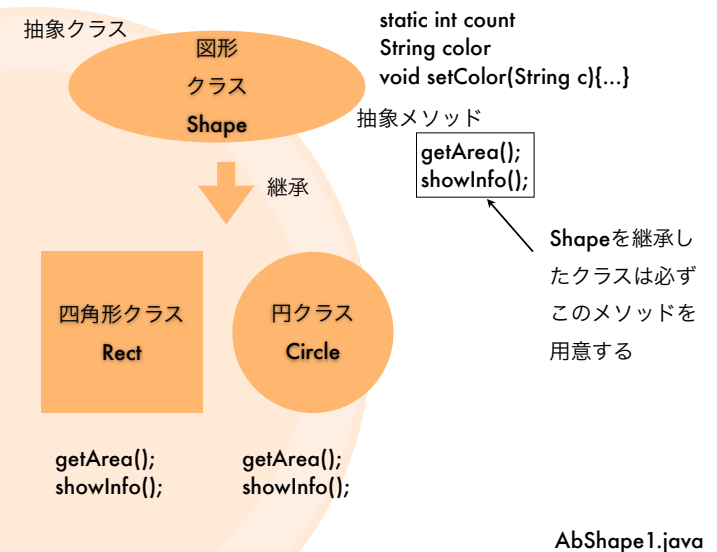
抽象クラス

図形
クラス
Shape

static int count
String color
void setColor(String c){...}

抽象メソッド

getArea();
showInfo();

継承

Shapeを継承したクラスは必ずこのメソッドを用意する

四角形クラス
Rect

円クラス
Circle

getArea();
showInfo();

getArea();
showInfo();

AbShape1.java